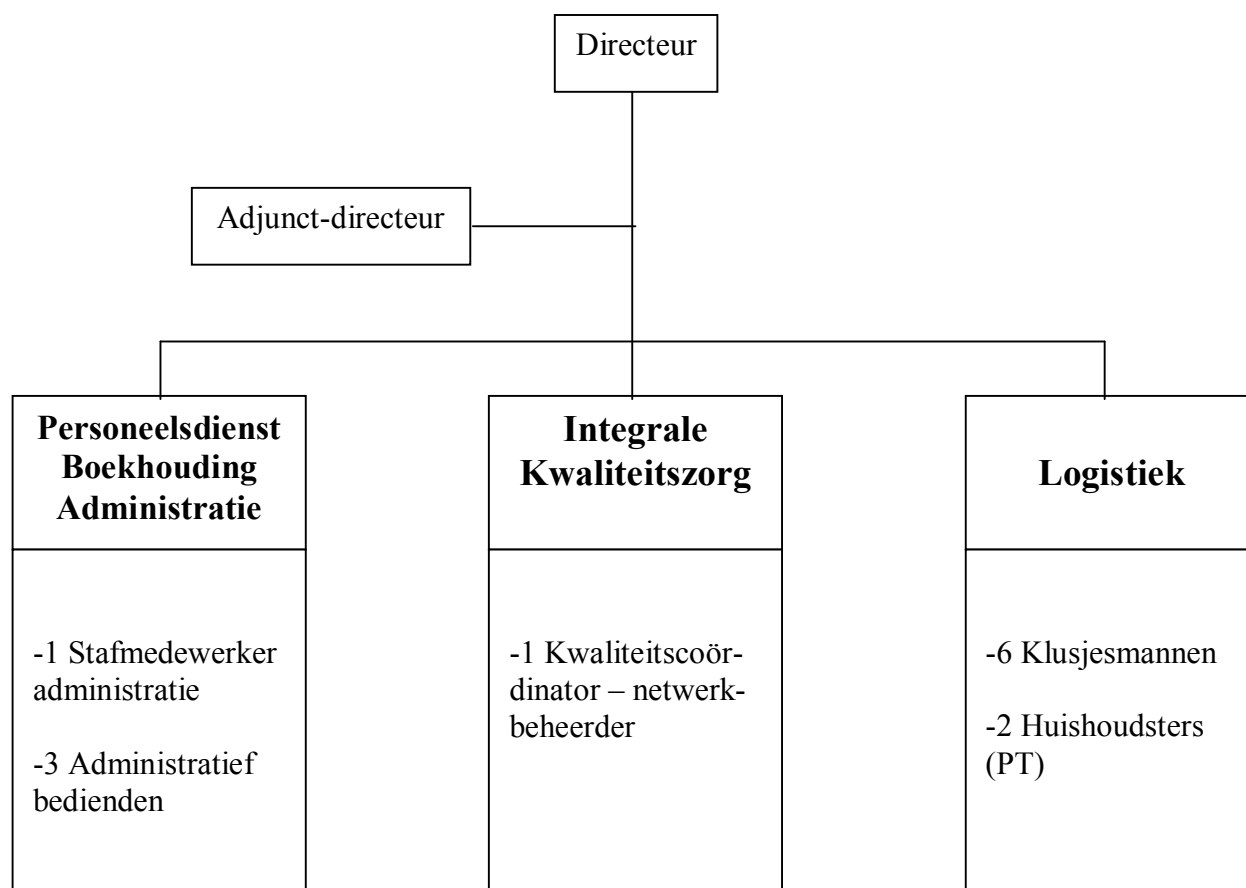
Directeur

Adjunct-directeur

**Personeelsdienst Boekhouding Administratie**

-1 Stafmedewerker administratie

-3 Administratief bedienden

**Integrale Kwaliteitszorg**

-1 Kwaliteitscoördinator – netwerkbeheerder

**Logistiek**

-6 Klusjesmannen

-2 Huishoudsters (PT)